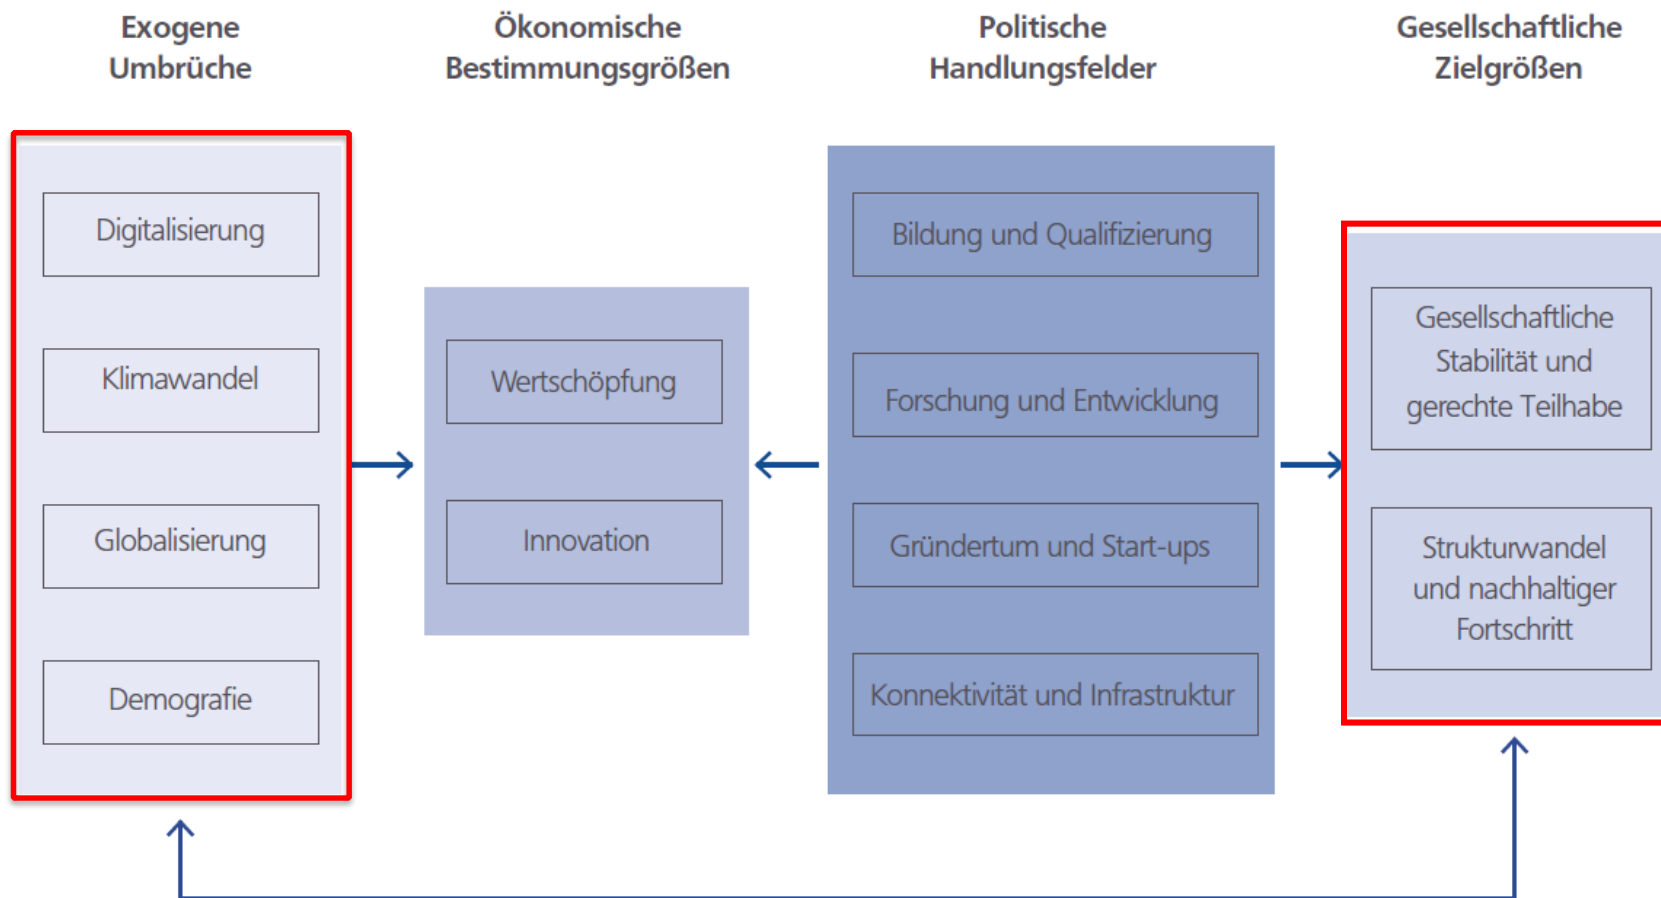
Exogene Umbrüche

Digitalisierung

Klimawandel

Globalisierung

Demografie

Ökonomische Bestimmungsgrößen

Wertschöpfung

Innovation

Politische Handlungsfelder

Bildung und Qualifizierung

Forschung und Entwicklung

Gründertum und Start-ups

Konnektivität und Infrastruktur

Gesellschaftliche Zielgrößen

Gesellschaftliche Stabilität und gerechte Teilhabe

Strukturwandel und nachhaltiger Fortschritt